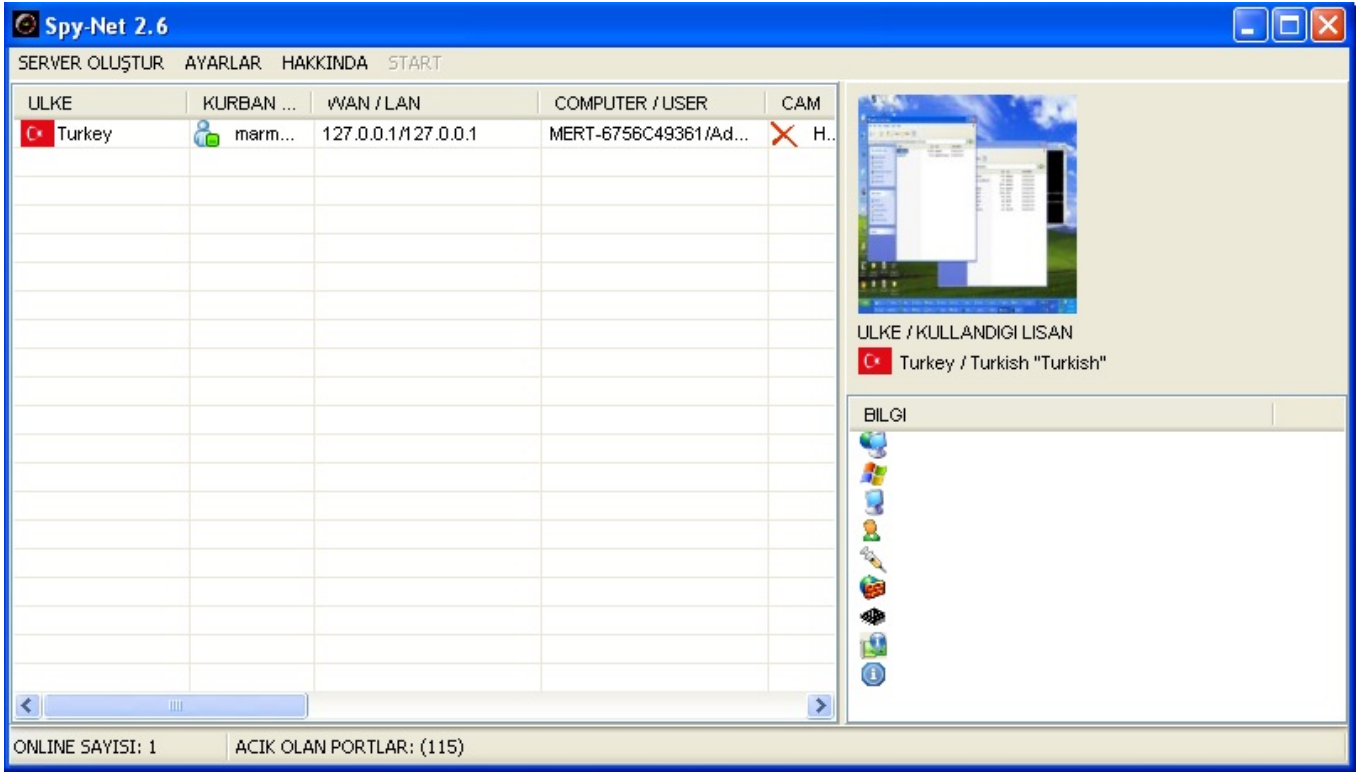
Spy-Net 2.6

SERVER OLUŞTUR AYARLAR HAKKINDA START

| ULKE | KURBAN ... | WAN / LAN | COMPUTER / USER | CAM |
|---|---|---|---|---|
| Turkey | marm... | 127.0.0.1/127.0.0.1 | MERT-6756C49361/Ad... | H.. |

ULKE / KULLANDIGI LISAN

Turkey / Turkish "Turkish"

BILGI

ONLINE SAYISI: 1 ACIK OLAN PORTLAR: (115)